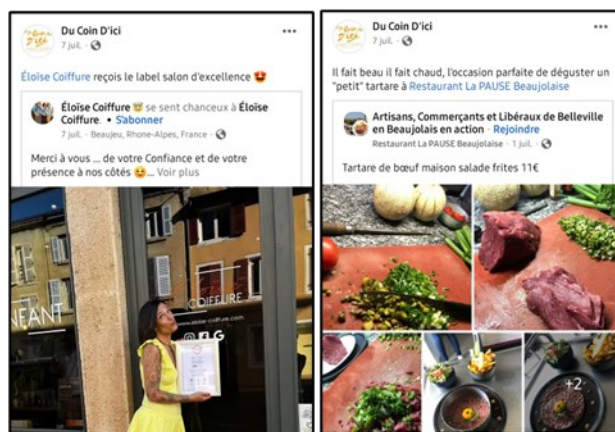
Du Coin D'ici
7 juil. ·

Éloise Coiffure reçois le label salon d'excellence 😍

Éloise Coiffure se sent chanceux à Éloise Coiffure. · S'abonner
7 juil. · Beaujeu, Rhone-Alpes, France ·

Merci à vous ... de votre Confiance et de votre présence à nos côtés 😉... Voir plus

COIFFURE
www.eloise-coiffure.com

FANT

Du Coin D'ici
7 juil. ·

Il fait beau il fait chaud, l'occasion parfaite de déguster un "petit" tartare à Restaurant La PAUSE Beaujolaise

Artisans, Commerçants et Libéraux de Belleville en Beaujolais en action · Rejoindre
Restaurant La PAUSE Beaujolaise · 1 juil. ·

Tartare de bœuf maison salade frites 11€

+2